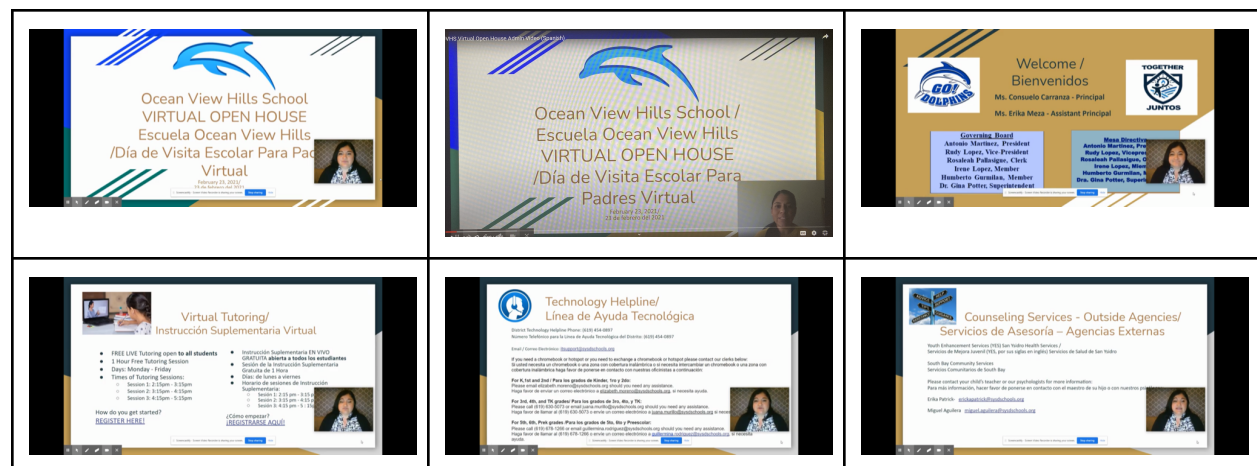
Ocean View Hills School
VIRTUAL OPEN HOUSE
Escuela Ocean View Hills
/Día de Visita Escolar Para Pa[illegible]
Virtual
February 23, 2021/
23 de febrero del 2021

OVHS Virtual Open House Admin Video (Spanish)

Ocean View Hills School /
Escuela Ocean View Hills
VIRTUAL OPEN HOUSE
/Día de Visita Escolar Para
Padres Virtual
February 23, 2021/
23 de febrero del 2021

GO! DOLPHINS

Welcome /
Bienvenidos
Ms. Consuelo Carranza - Principal
Ms. Erika Meza - Assistant Principal

TOGETHER
JUNTOS

Governing Board
Antonio Martinez, President
Rudy Lopez, Vice-President
Rosaleah Pallasigue, Clerk
Irene Lopez, Member
Humberto Gurmilan, Member
Dr. Gina Potter, Superintendent

Mesa Directiva
Antonio Martinez, Pre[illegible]
Rudy Lopez, Vicepre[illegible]
Rosaleah Pallasigue, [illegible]
Irene Lopez, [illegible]
Humberto Gurmilan, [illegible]
Dra. Gina Potter, Superi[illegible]

Virtual Tutoring/
Instrucción Suplementaria Virtual

FREE LIVE Tutoring open to all students
1 Hour Free Tutoring Session
Days: Monday - Friday
Times of Tutoring Sessions:
Session 1: 2:15pm - 3:15pm
Session 2: 3:15pm - 4:15pm
Session 3: 4:15pm - 5:15pm

How do you get started?
REGISTER HERE!

Instrucción Suplementaria EN VIVO GRATUITA abierta a todos los estudiantes
Sesión de la Instrucción Suplementaria Gratuita de 1 Hora
Días: de lunes a viernes
Horario de sesiones de Instrucción Suplementaria:
Session 1: 2:15 pm - 3:1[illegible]
Session 2: 3:15 pm - 4:1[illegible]
Session 3: 4:15 pm - 5:1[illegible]

¿Cómo empezar?
¡REGISTRARSE AQUÍ!

Technology Helpline/
Línea de Ayuda Tecnológica

District Technology Helpline Phone: (619) 454-0897
Número Telefónico para la Línea de Ayuda Tecnológica del Distrito: (619) 454-0897

Email / Correo Electrónico: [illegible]

If you need a chromebook or hotspot or you need to exchange a chromebook or hotspot please contact our clerks below:
Si usted necesita un chromebook o una zona con cobertura inalámbrica o si necesita intercambiar un chromebook o una zona con cobertura inalámbrica haga favor de ponerse en contacto con nuestros oficinistas a continuación:

For K, 1st and 2nd / Para los grados de Kínder, 1ro y 2do:
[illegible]

For 3rd, 4th, and TK grades/ Para los grados de 3ro, 4to, y TK:
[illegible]

For 5th, 6th, Pres grades /Para los grados de 5to, 6to y Preescolar:
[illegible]

Counseling Services - Outside Agencies/
Servicios de Asesoría – Agencias Externas

Youth Enhancement Services (YES) San Ysidro Health Services /
Servicios de Mejora Juvenil (YES, por sus siglas en inglés) Servicios de Salud de San Ysidro

South Bay Community Services
Servicios Comunitarios de South Bay

Please contact your child's teacher or our psychologists for more information:
Para más información, hacer favor de ponerse en contacto con el maestro de su hijo o con nuestros psi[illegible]

Erika Patrick: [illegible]

Miguel Aguilera: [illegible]